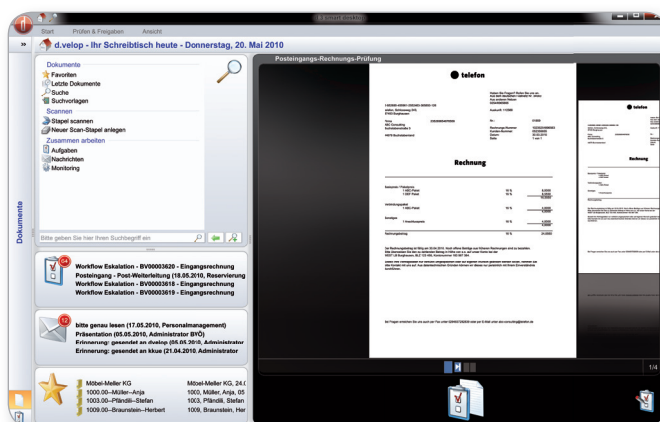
Start Prüfen & Freigaben Ansicht

d.velop - Ihr Schreibtisch heute - Donnerstag, 20. Mai 2010

Dokumente
Favoriten
Letzte Dokumente
Suche
Suchvorlagen
Scannen
Stapel scannen
Neuer Scan-Stapel anlegen
Zusammen arbeiten
Aufgaben
Nachrichten
Monitoring

Bitte geben Sie hier Ihren Suchbegriff ein

Dokumente

04
Workflow Eskalation - BV00003620 - Eingangsrechnung
Posteingang - Post-Weiterleitung (18.05.2010, Reservierung
Workflow Eskalation - BV00003618 - Eingangsrechnung
Workflow Eskalation - BV00003619 - Eingangsrechnung

12
bitte genau lesen (17.05.2010, Personalmanagement)
Präsentation (05.05.2010, Administrator BYÖ)
Erinnerung: gesendet an dvelop (05.05.2010, Administrator
Erinnerung: gesendet an kkue (21.04.2010, Administrator

Möbel-Meller KG
1000.00--Müller--Anja
1003.00--Pfändli--Stefan
1009.00--Braunstein--Herbert

Möbel-Meller KG, 24.0
1000, Müller, Anja, 05
1003, Pfändli, Stefan
1009, Braunstein, Her

Posteingangs-Rechnungs-Prüfung

telefon

Rechnung

telefon

Rechnung

1/4